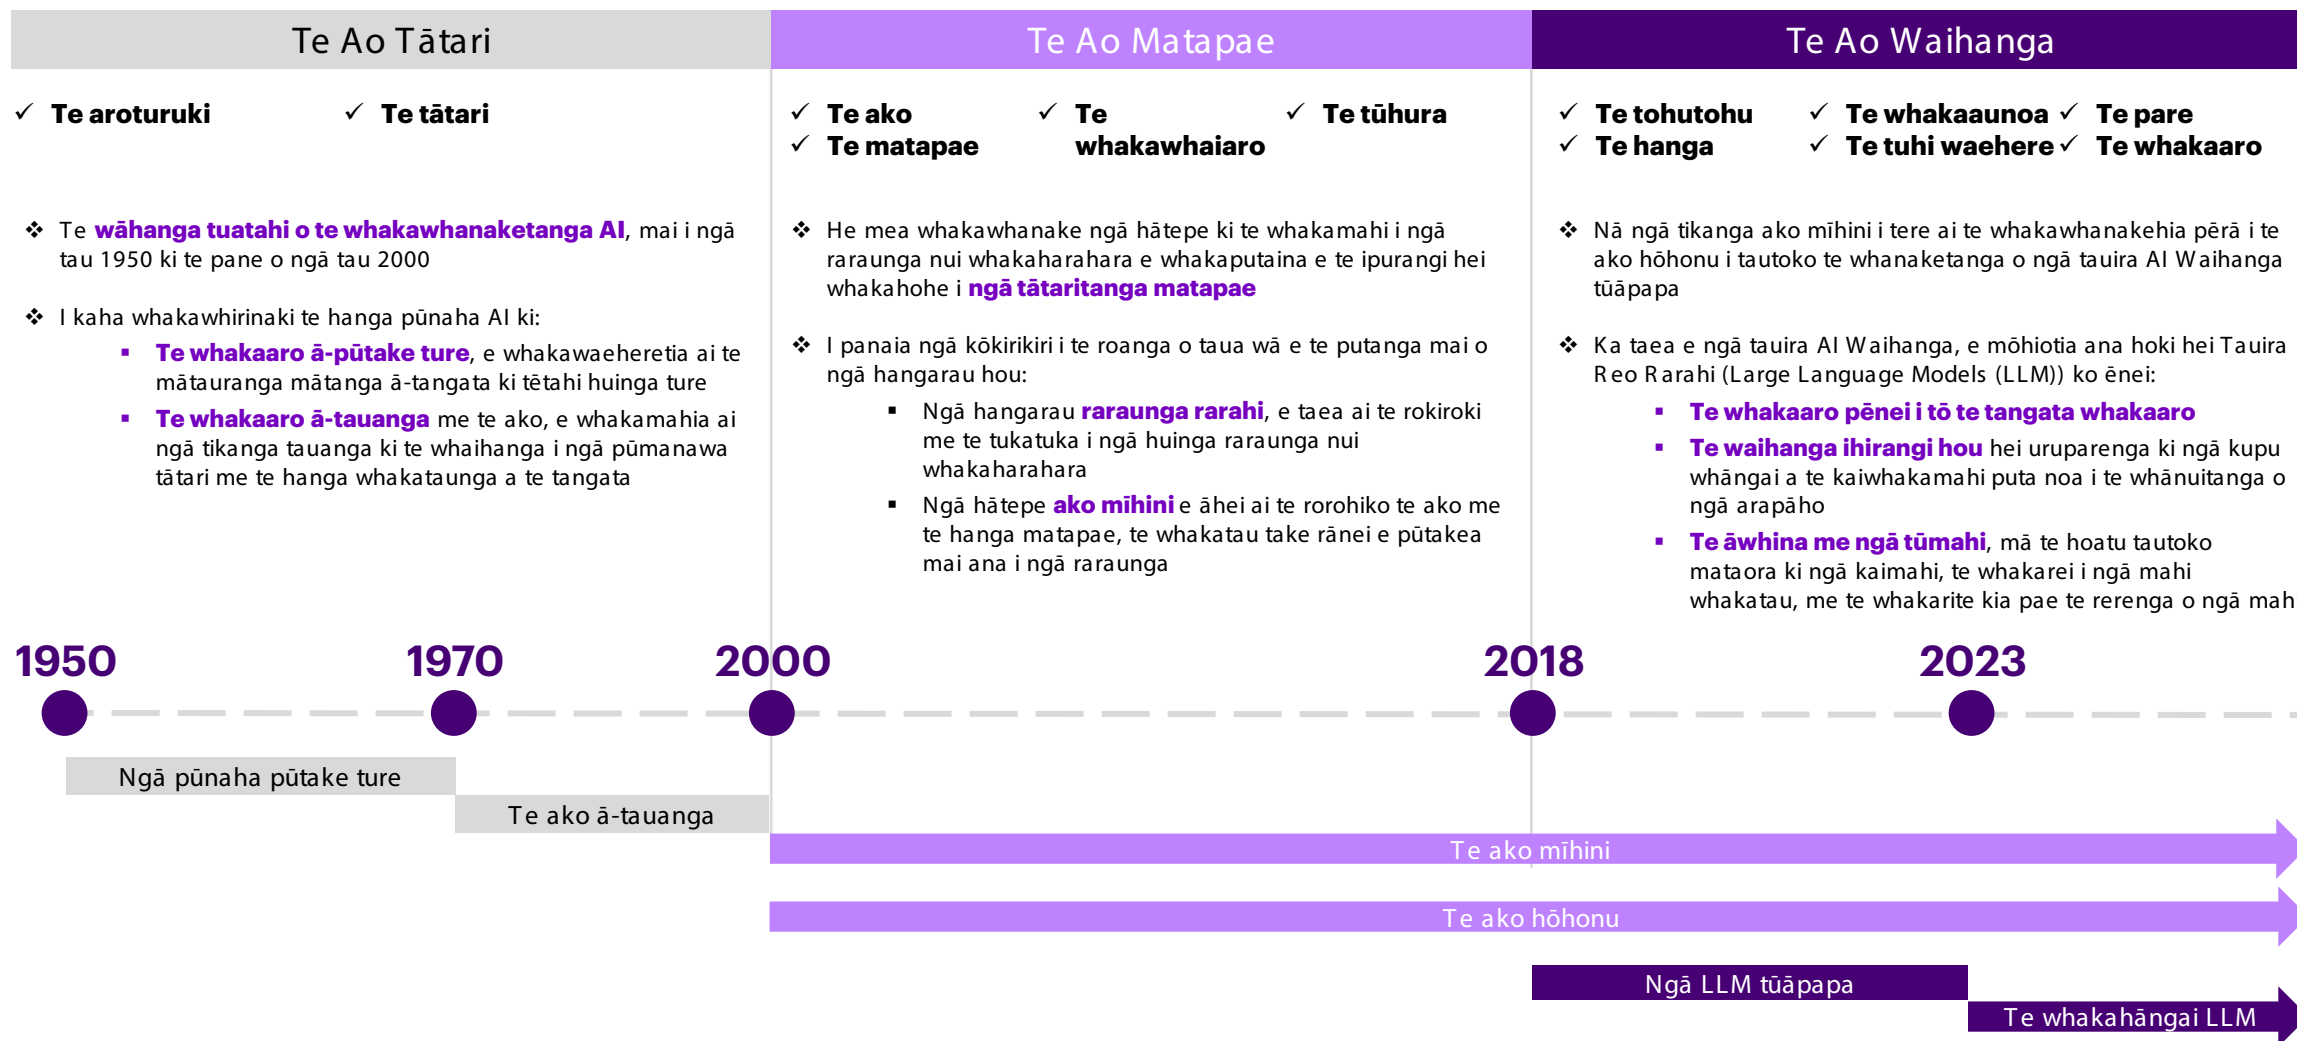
Te Ao Tātari

✓ Te aroturuki ✓ Te tātari

❖ Te wāhanga tuatahi o te whakawhanaketanga AI, mai i ngā tau 1950 ki te pane o ngā tau 2000

❖ I kaha whakawhirinaki te hanga pūnaha AI ki:
▪ Te whakaaro ā-pūtake ture, e whakawaeheretia ai te mātauranga mātanga ā-tangata ki tētahi huinga ture
▪ Te whakaaro ā-tauanga me te ako, e whakamahia ai ngā tikanga tauanga ki te whaihanga i ngā pūmanawa tātari me te hanga whakataunga a te tangata

Te Ao Matapae

✓ Te ako ✓ Te whakawhaiaro ✓ Te tūhura
✓ Te matapae

❖ He mea whakawhanake ngā hātepe ki te whakamahi i ngā raraunga nui whakaharahara e whakaputaina e te ipurangi hei whakahohe i ngā tātaritanga matapae

❖ I panaia ngā kōkirikiri i te roanga o taua wā e te putanga mai o ngā hangarau hou:
▪ Ngā hangarau raraunga rarahi, e taea ai te rokiroki me te tukatuka i ngā huinga raraunga nui whakaharahara
▪ Ngā hātepe ako mīhini e āhei ai te rorohiko te ako me te hanga matapae, te whakatau take rānei e pūtakea mai ana i ngā raraunga

Te Ao Waihanga

✓ Te tohutohu ✓ Te whakaaunoa ✓ Te pare
✓ Te hanga ✓ Te tuhi waehere ✓ Te whakaaro

❖ Nā ngā tikanga ako mīhini i tere ai te whakawhanakehia pērā i te ako hōhonu i tautoko te whanaketanga o ngā tauira AI Waihanga tūāpapa

❖ Ka taea e ngā tauira AI Waihanga, e mōhiotia ana hoki hei Tauira Reo Rarahi (Large Language Models (LLM)) ko ēnei:
▪ Te whakaaro pēnei i tō te tangata whakaaro
▪ Te waihanga ihirangi hou hei uruparenga ki ngā kupu whāngai a te kaiwhakamahi puta noa i te whānuitanga o ngā arapāho
▪ Te āwhina me ngā tūmahi, mā te hoatu tautoko mataora ki ngā kaimahi, te whakarei i ngā mahi whakatau, me te whakarite kia pae te rerenga o ngā mah

1950 1970 2000 2018 2023

Ngā pūnaha pūtake ture
Te ako ā-tauanga
Te ako mīhini
Te ako hōhonu
Ngā LLM tūāpapa
Te whakahāngai LLM